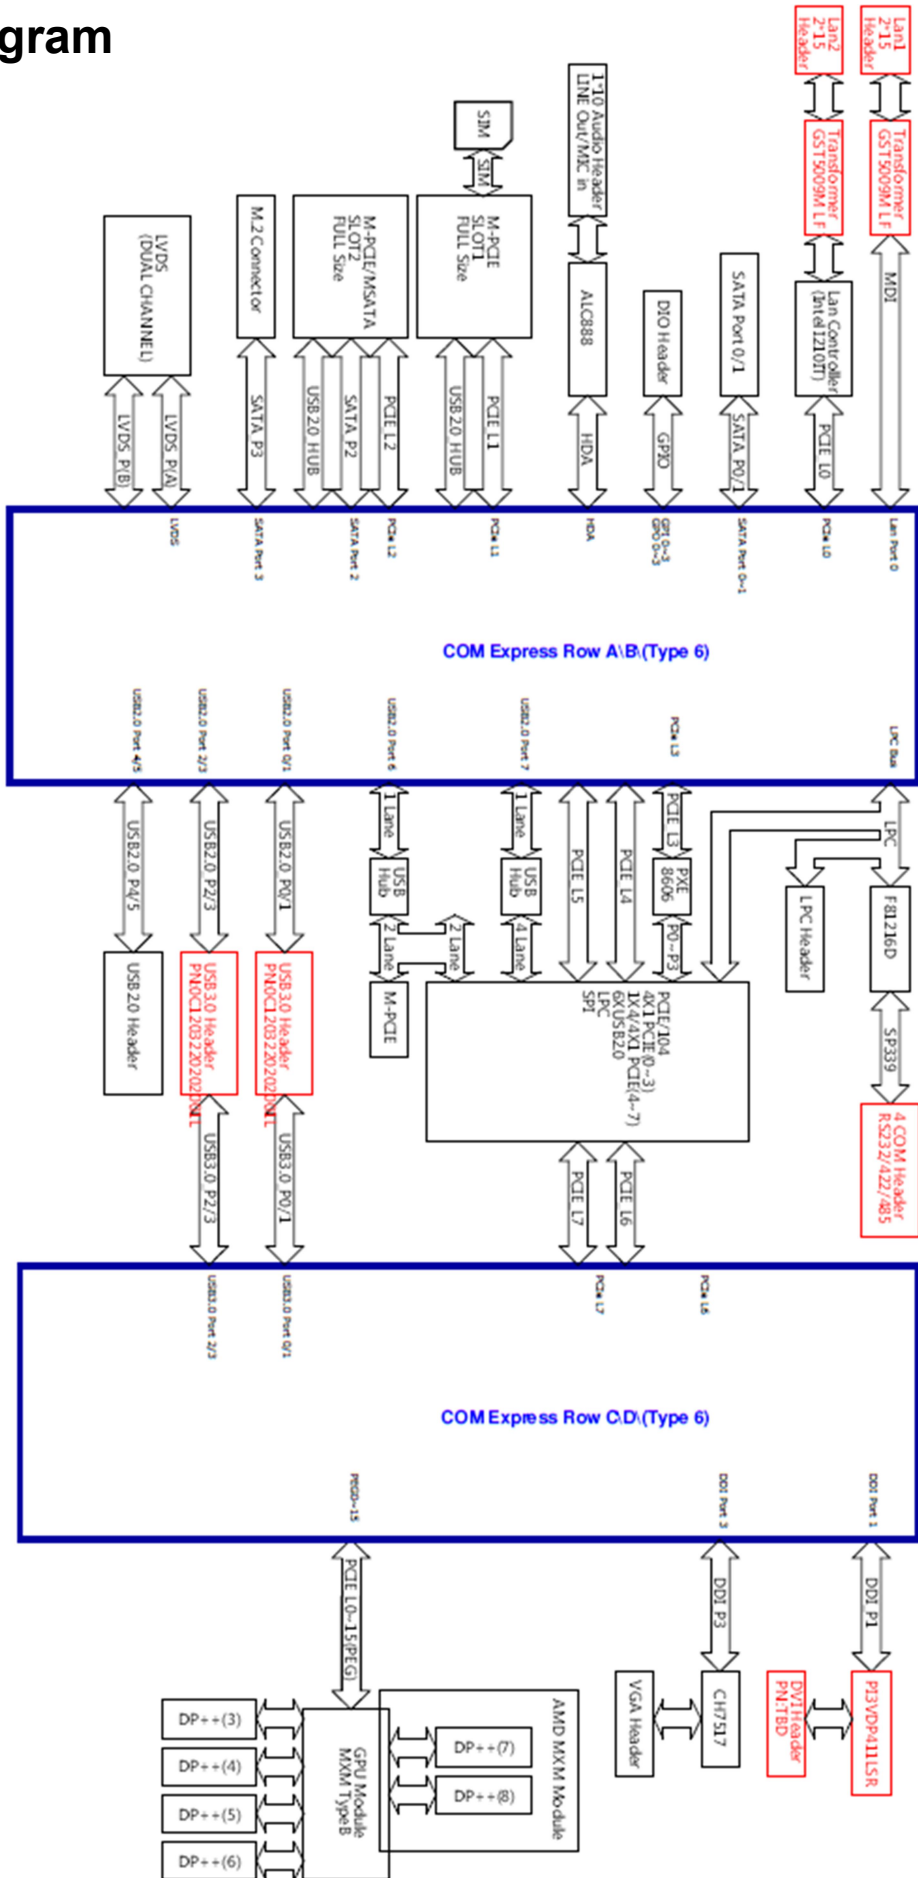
gram

Lan2 2*15 Header
Lan1 2*15 Header
Transformer GST5009M LF
Transformer GST5009M LF
Lan Controller (Intel I210IT)
MDI
PCIE L0
SATA Port 0/1
SATA P0/1
DIO Header
GPIO
1*10 Audio Header LINE Out/MIC in
ALC888
HDA
SIM
SIM
M-PCIE SLOT1 FULL Size
PCIE L1
USB 2.0 HUB
M-PCIE/MSATA SLOT2 FULL Size
PCIE L2
SATA P2
USB 2.0 HUB
M.2 Connector
SATA P3
LVDS (DUAL CHANNEL)
LVDS P(A)
LVDS P(B)

Lan Port 0
PCIe L0
SATA Port 0~1
GPI 0~3 GPO 0~3
HDA
PCIe L1
PCIe L2
SATA Port 2
SATA Port 3
LVDS

COM Express Row A\B\(Type 6)

LPC Bus
PCIe L3
USB2.0 Port 7
USB2.0 Port 6
USB2.0 Port 0/1
USB2.0 Port 2/3
USB2.0 Port 4/5

LPC
F81216D
SP339
4 COM Header RS232/422/485
LPC Header
PCIE L3
PXE 8606
P0~P3
PCIE L4
PCIE L5
1 Lane
USB Hub
4 Lane
1 Lane
USB Hub
2 Lane
2 Lane
M-PCIE
PCIE/104 4X1 PCIE(0~3) 1X4/4X1 PCIE(4~7) 6X USB2.0 LPC SPI
USB2.0 P0/1
USB 3.0 Header PN:0C12032202022DNL
USB3.0 P0/1
USB2.0 P2/3
USB 3.0 Header PN:0C12032202022DNL
USB3.0 P2/3
USB2.0 P4/5
USB 2.0 Header
PCIE L6
PCIE L7

PCIe L6
PCIe L7
USB3.0 Port 0/1
USB3.0 Port 2/3

COM Express Row C\D\(Type 6)

DDI Port 1
DDI Port 3
PEG0~15

DDI P1
PI3VDP411LSR
DVI Header PN:TBD
DDI P3
CH7517
VGA Header
PCIE L0~15(PEG)
AMD MXM Module
DP++(7)
DP++(8)
GPU Module MXM TypeB
DP++(3)
DP++(4)
DP++(5)
DP++(6)